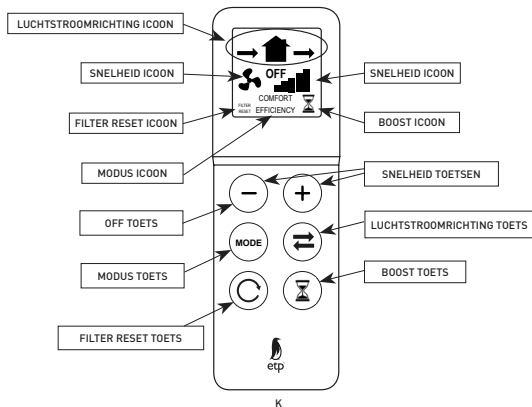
LUCHTSTROOMRICHTING ICOON

SNELHEID ICOON

OFF

SNELHEID ICOON

COMFORT

FILTER RESET

EFFICIENCY

FILTER RESET ICOON

BOOST ICOON

MODUS ICOON

SNELHEID TOETSEN

OFF TOETS

MODE

LUCHTSTROOMRICHTING TOETS

MODUS TOETS

BOOST TOETS

FILTER RESET TOETS

etp

K